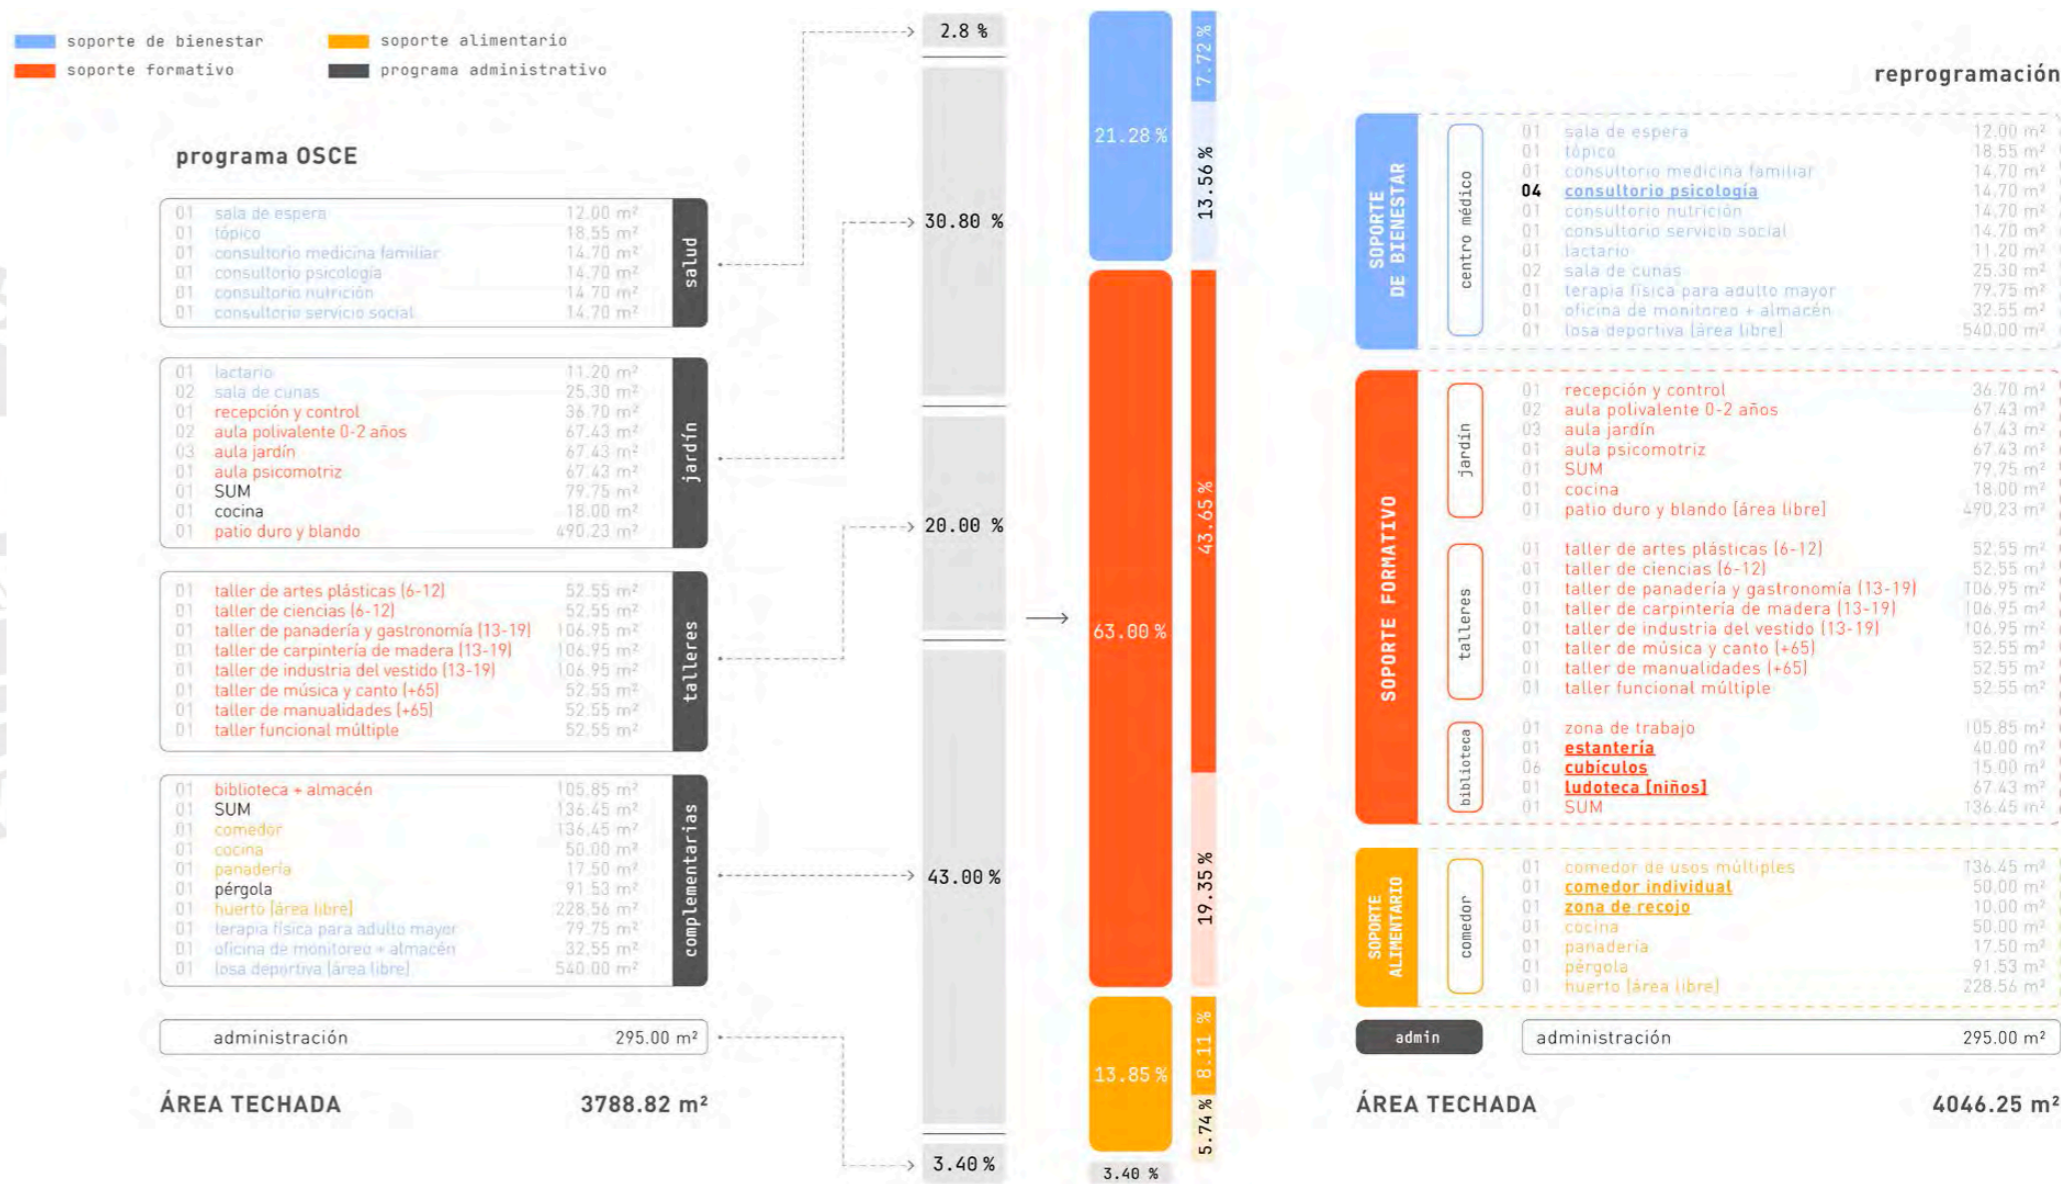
soporte de bienestar
soporte formativo
soporte alimentario
programa administrativo

programa OSCE

salud

| | | |
|---|---|---|
| 01 | sala de espera | 12.00 m² |
| 01 | tópico | 18.55 m² |
| 01 | consultorio medicina familiar | 14.70 m² |
| 01 | consultorio psicología | 14.70 m² |
| 01 | consultorio nutrición | 14.70 m² |
| 01 | consultorio servicio social | 14.70 m² |

jardín

| | | |
|---|---|---|
| 01 | lactario | 11.20 m² |
| 02 | sala de cunas | 25.30 m² |
| 01 | recepción y control | 36.70 m² |
| 02 | aula polivalente 0-2 años | 67.43 m² |
| 03 | aula jardín | 67.43 m² |
| 01 | aula psicomotriz | 67.43 m² |
| 01 | SUM | 79.75 m² |
| 01 | cocina | 18.00 m² |
| 01 | patio duro y blando | 490.23 m² |

talleres

| | | |
|---|---|---|
| 01 | taller de artes plásticas (6-12) | 52.55 m² |
| 01 | taller de ciencias (6-12) | 52.55 m² |
| 01 | taller de panadería y gastronomía (13-19) | 106.95 m² |
| 01 | taller de carpintería de madera (13-19) | 106.95 m² |
| 01 | taller de industria del vestido (13-19) | 106.95 m² |
| 01 | taller de música y canto (+65) | 52.55 m² |
| 01 | taller de manualidades (+65) | 52.55 m² |
| 01 | taller funcional múltiple | 52.55 m² |

complementarias

| | | |
|---|---|---|
| 01 | biblioteca + almacén | 105.85 m² |
| 01 | SUM | 136.45 m² |
| 01 | comedor | 136.45 m² |
| 01 | cocina | 50.00 m² |
| 01 | panadería | 17.50 m² |
| 01 | pérgola | 91.53 m² |
| 01 | huerto (área libre) | 228.56 m² |
| 01 | terapia física para adulto mayor | 79.75 m² |
| 01 | oficina de monitoreo + almacén | 32.55 m² |
| 01 | losa deportiva (área libre) | 540.00 m² |

administración 295.00 m²

ÁREA TECHADA 3788.82 m²

2.8 %
30.80 %
20.00 %
43.00 %
3.40 %

21.28 %
7.72 %
13.56 %
63.00 %
43.65 %
19.35 %
13.85 %
8.11 %
5.74 %
3.40 %

reprogramación

SOPORTE DE BIENESTAR
centro médico

| | | |
|---|---|---|
| 01 | sala de espera | 12.00 m² |
| 01 | tópico | 18.55 m² |
| 01 | consultorio medicina familiar | 14.70 m² |
| 04 | consultorio psicología | 14.70 m² |
| 01 | consultorio nutrición | 14.70 m² |
| 01 | consultorio servicio social | 14.70 m² |
| 01 | lactario | 11.20 m² |
| 02 | sala de cunas | 25.30 m² |
| 01 | terapia física para adulto mayor | 79.75 m² |
| 01 | oficina de monitoreo + almacén | 32.55 m² |
| 01 | losa deportiva (área libre) | 540.00 m² |

SOPORTE FORMATIVO
jardín

| | | |
|---|---|---|
| 01 | recepción y control | 36.70 m² |
| 02 | aula polivalente 0-2 años | 67.43 m² |
| 03 | aula jardín | 67.43 m² |
| 01 | aula psicomotriz | 67.43 m² |
| 01 | SUM | 79.75 m² |
| 01 | cocina | 18.00 m² |
| 01 | patio duro y blando (área libre) | 490.23 m² |

talleres

| | | |
|---|---|---|
| 01 | taller de artes plásticas (6-12) | 52.55 m² |
| 01 | taller de ciencias (6-12) | 52.55 m² |
| 01 | taller de panadería y gastronomía (13-19) | 106.95 m² |
| 01 | taller de carpintería de madera (13-19) | 106.95 m² |
| 01 | taller de industria del vestido (13-19) | 106.95 m² |
| 01 | taller de música y canto (+65) | 52.55 m² |
| 01 | taller de manualidades (+65) | 52.55 m² |
| 01 | taller funcional múltiple | 52.55 m² |

biblioteca

| | | |
|---|---|---|
| 01 | zona de trabajo | 105.85 m² |
| 01 | estantería | 40.00 m² |
| 06 | cubículos | 15.00 m² |
| 01 | ludoteca (niños) | 67.43 m² |
| 01 | SUM | 136.45 m² |

SOPORTE ALIMENTARIO
comedor

| | | |
|---|---|---|
| 01 | comedor de usos múltiples | 136.45 m² |
| 01 | comedor individual | 50.00 m² |
| 01 | zona de recojo | 10.00 m² |
| 01 | cocina | 50.00 m² |
| 01 | panadería | 17.50 m² |
| 01 | pérgola | 91.53 m² |
| 01 | huerto (área libre) | 228.56 m² |

admin
administración 295.00 m²

ÁREA TECHADA 4046.25 m²